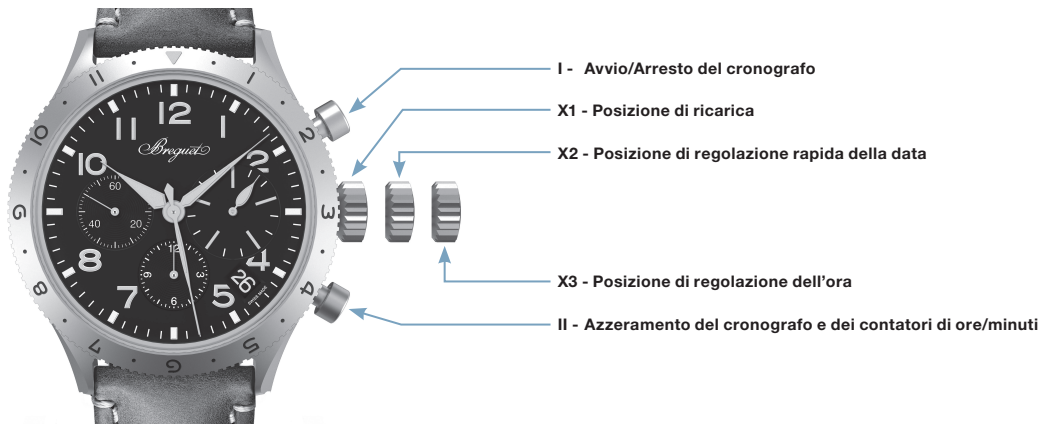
I - Avvio/Arresto del cronografo

X1 - Posizione di ricarica

X2 - Posizione di regolazione rapida della data

X3 - Posizione di regolazione dell'ora

II - Azzeramento del cronografo e dei contatori di ore/minuti

Breguet

12 10 2 8 4 7 5

60 40 20

12 9 3 6

26

11 1 2 10 3 9 4 8 5 7 6